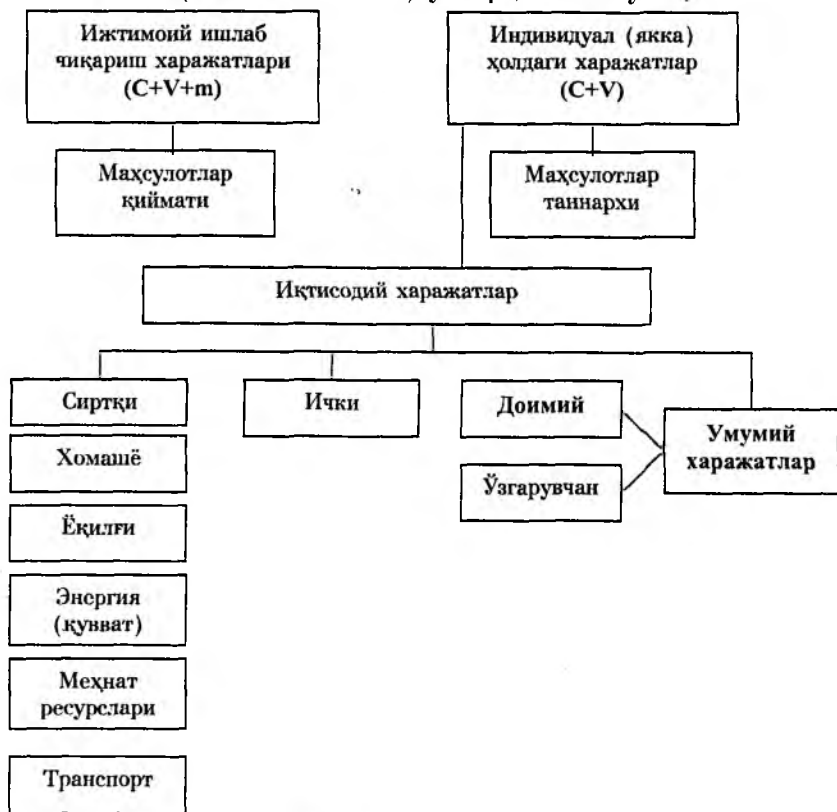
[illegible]

Ижтимоий ишлаб чиқариш харажатлари (C+V+m)

Индивидуал (якка) ҳолдаги харажатлар (C+V)

Маҳсулотлар қиймати

Маҳсулотлар таннархи

Иқтисодий харажатлар

Сиртқи

Ички

Доимий

Умумий харажатлар

Ўзгарувчан

Хомашё

Ёқилғи

Энергия (қувват)

Меҳнат ресурслари

Транспорт

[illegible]